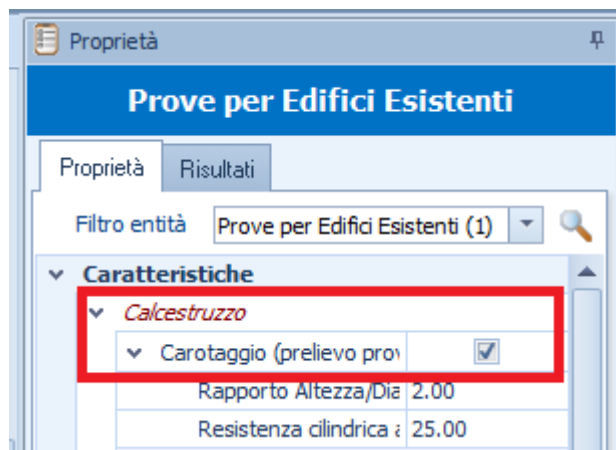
Proprietà

Prove per Edifici Esistenti

Proprietà | Risultati

Filtro entità | Prove per Edifici Esistenti (1)

Caratteristiche

Calcestruzzo

Carotaggio (prelievo prov

Rapporto Altezza/Dia | 2.00

Resistenza cilindrica a | 25.00